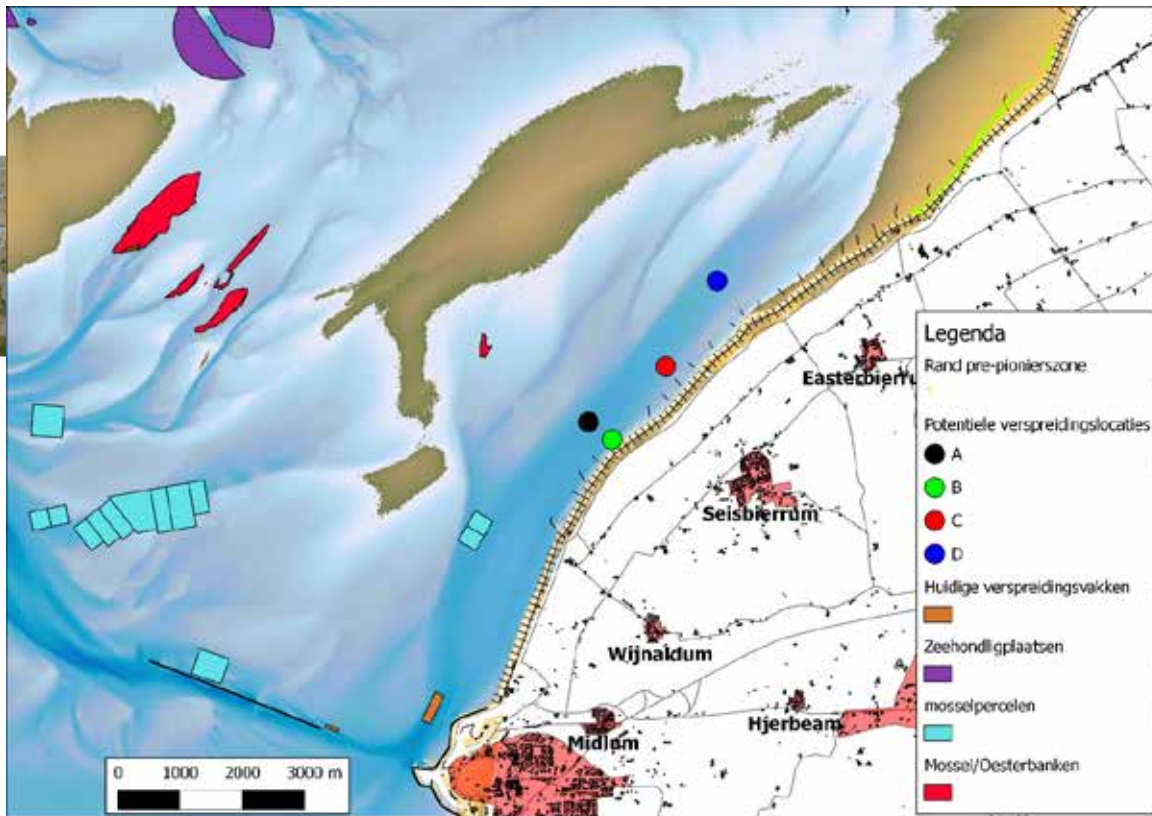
Eastebierru
Seisbierrum
Wijnaldum
Hjerbeam
Midlum

0 1000 2000 3000 m

Legenda
Rand pre-pionierszone
Potentiele verspreidingslocaties
A
B
C
D
Huidige verspreidingsvakken
Zeehondligplaatsen
mosselpercelen
Mossel/Oesterbanken